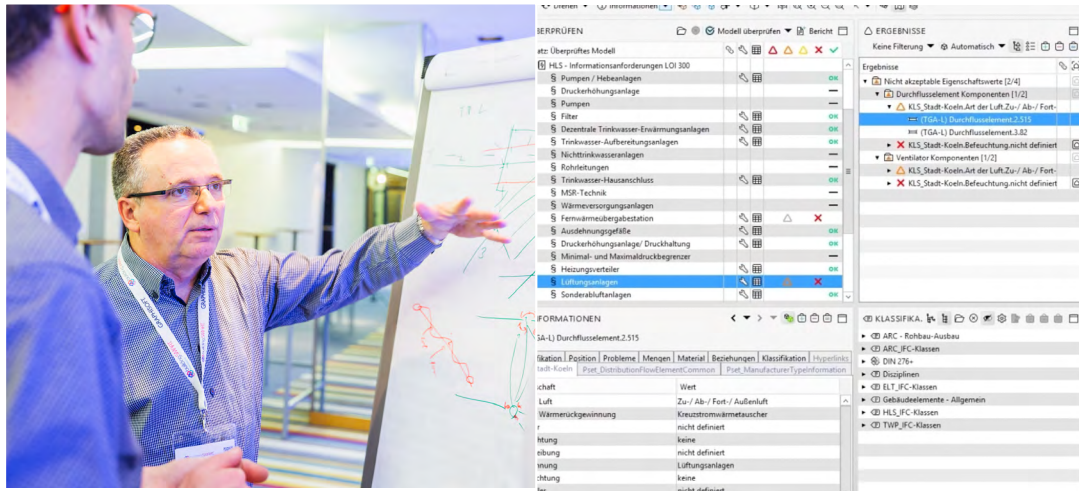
Dienen ▾ Informationen ▾

ÜBERPRÜFEN

Modell überprüfen ▾ Bericht

atz: Überprüftes Modell

HLS - Informationsanforderungen LOI 300
§ Pumpen / Hebeanlagen OK
§ Druckerhöhungsanlage —
§ Pumpen —
§ Filter OK
§ Dezentrale Trinkwasser-Erwärmungsanlagen OK
§ Trinkwasser-Aufbereitungsanlagen OK
§ Nichttrinkwasseranlagen —
§ Rohrleitungen —
§ Trinkwasser-Hausanschluss OK
§ MSR-Technik —
§ Wärmeversorgungsanlagen —
§ Fernwärmeübergabestation
§ Ausdehnungsgefäße OK
§ Druckerhöhungsanlage/ Druckhaltung OK
§ Minimal- und Maximaldruckbegrenzer —
§ Heizungsverteiler OK
§ Lüftungsanlagen
§ Sonderabluftanlagen OK

ERGEBNISSE

Keine Filterung ▾ Automatisch ▾

Ergebnisse
Nicht akzeptable Eigenschaftswerte [2/4]
Durchflusselement Komponenten [1/2]
KLS_Stadt-Koeln.Art der Luft.Zu-/ Ab-/ Fort-
(TGA-L) Durchflusselement.2.515
(TGA-L) Durchflusselement.3.82
KLS_Stadt-Koeln.Befeuchtung.nicht definiert
Ventilator Komponenten [1/2]
KLS_Stadt-Koeln.Art der Luft.Zu-/ Ab-/ Fort-
KLS_Stadt-Koeln.Befeuchtung.nicht definiert

INFORMATIONEN

(TGA-L) Durchflusselement.2.515

fikation | Position | Probleme | Mengen | Material | Beziehungen | Klassifikation | Hyperlinks
tadt-Koeln | Pset_DistributionFlowElementCommon | Pset_ManufacturerTypeInformation

| schaft | Wert |
|---|---|
| Luft | Zu-/ Ab-/ Fort-/ Außenluft |
| Wärmerückgewinnung | Kreuzstromwärmetauscher |
| r | nicht definiert |
| htung | keine |
| eibung | nicht definiert |
| nung | Lüftungsanlagen |
| chtung | keine |
| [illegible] | nicht definiert |

KLASSIFIKA.

ARC - Rohbau-Ausbau
ARC_IFC-Klassen
DIN 276+
Disziplinen
ELT_IFC-Klassen
Gebäudeelemente - Allgemein
HLS_IFC-Klassen
TWP_IFC-Klassen